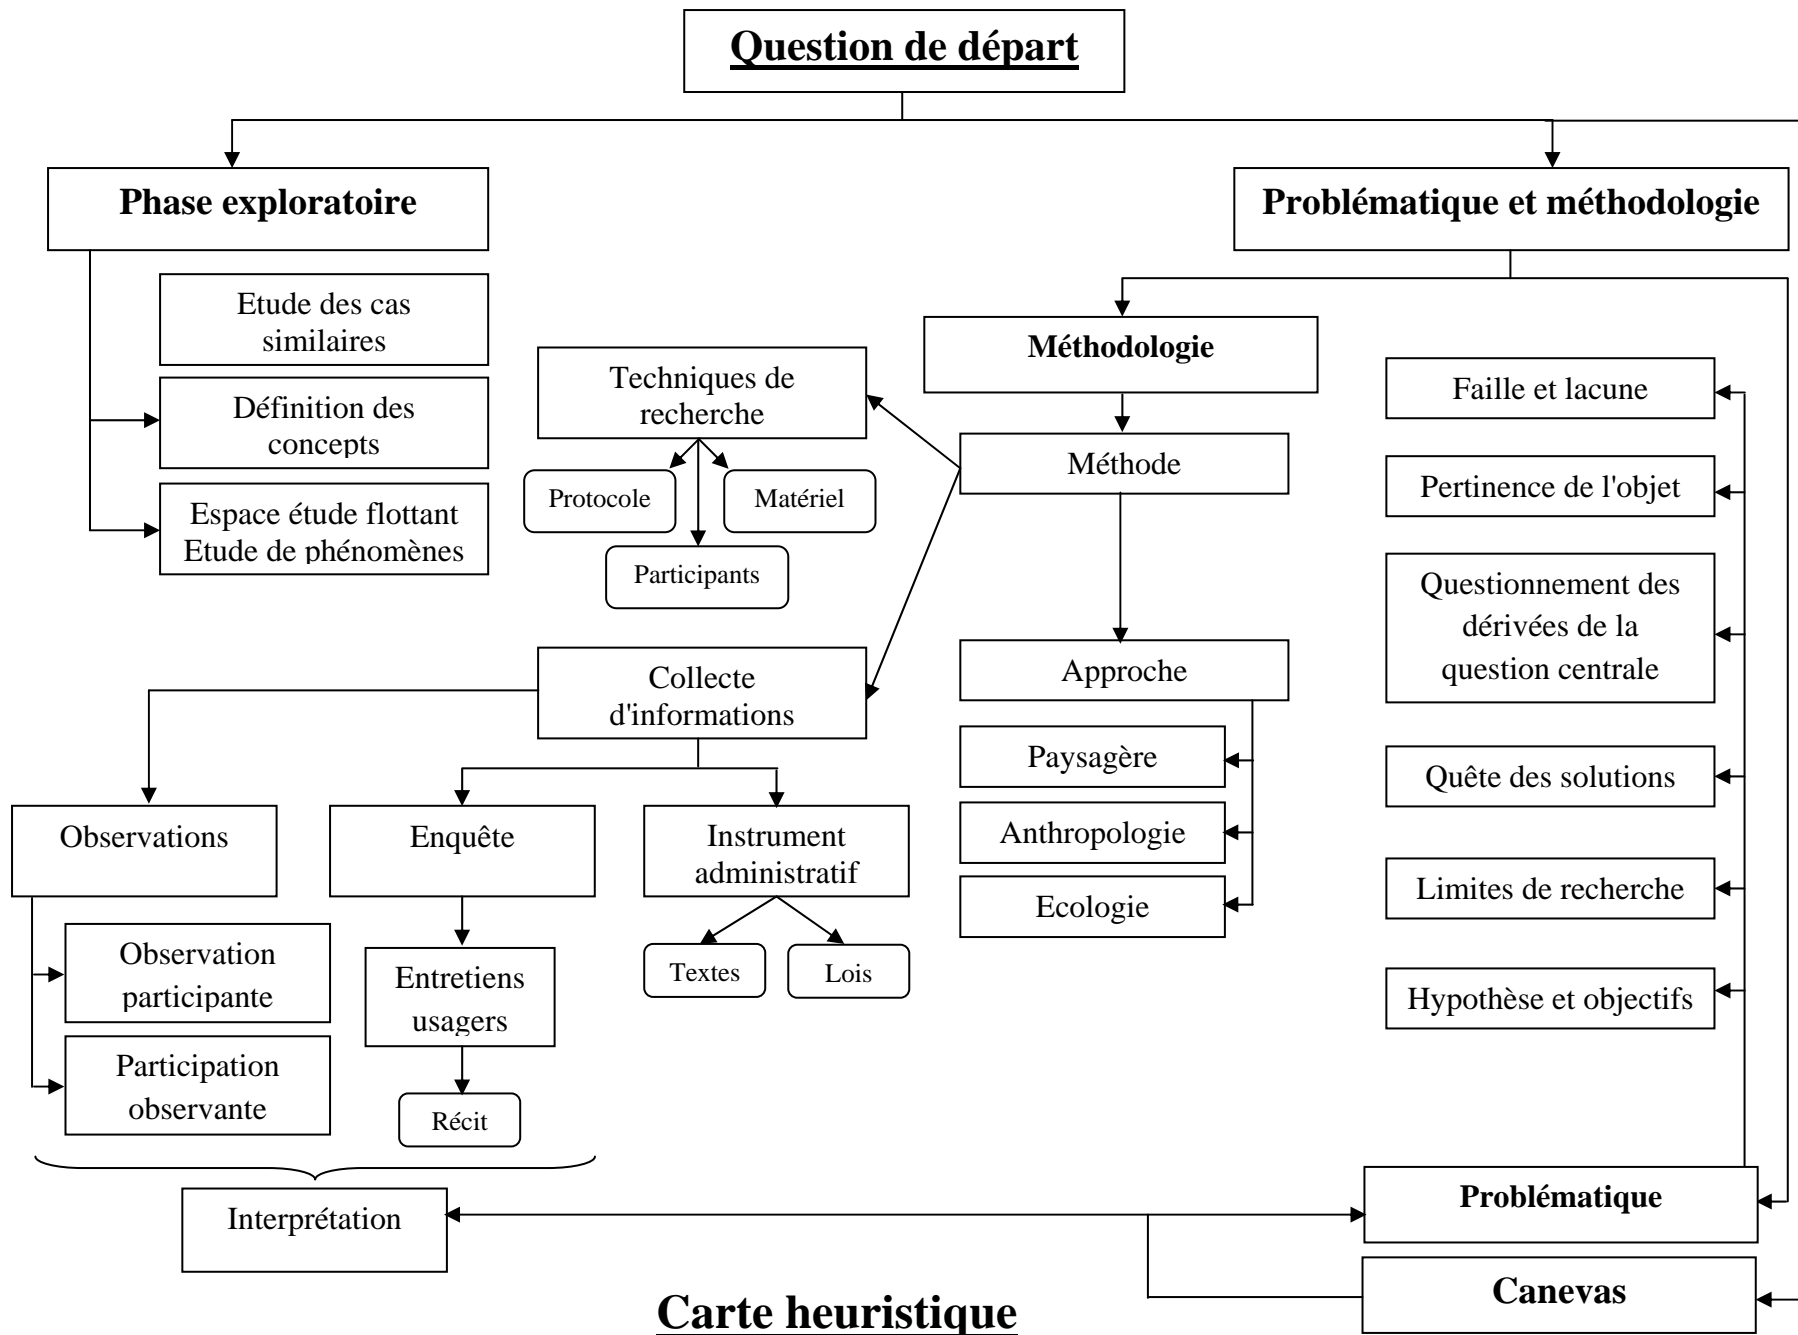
Question de départ

Phase exploratoire

Etude des cas similaires

Définition des concepts

Espace étude flottant Etude de phénomènes

Problématique et méthodologie

Méthodologie

Méthode

Techniques de recherche

Protocole

Matériel

Participants

Collecte d'informations

Approche

Paysagère

Anthropologie

Ecologie

Observations

Enquête

Instrument administratif

Observation participante

Participation observante

Entretiens usagers

Récit

Textes

Lois

Faille et lacune

Pertinence de l'objet

Questionnement des dérivées de la question centrale

Quête des solutions

Limites de recherche

Hypothèse et objectifs

Interprétation

Problématique

Canevas

Carte heuristique